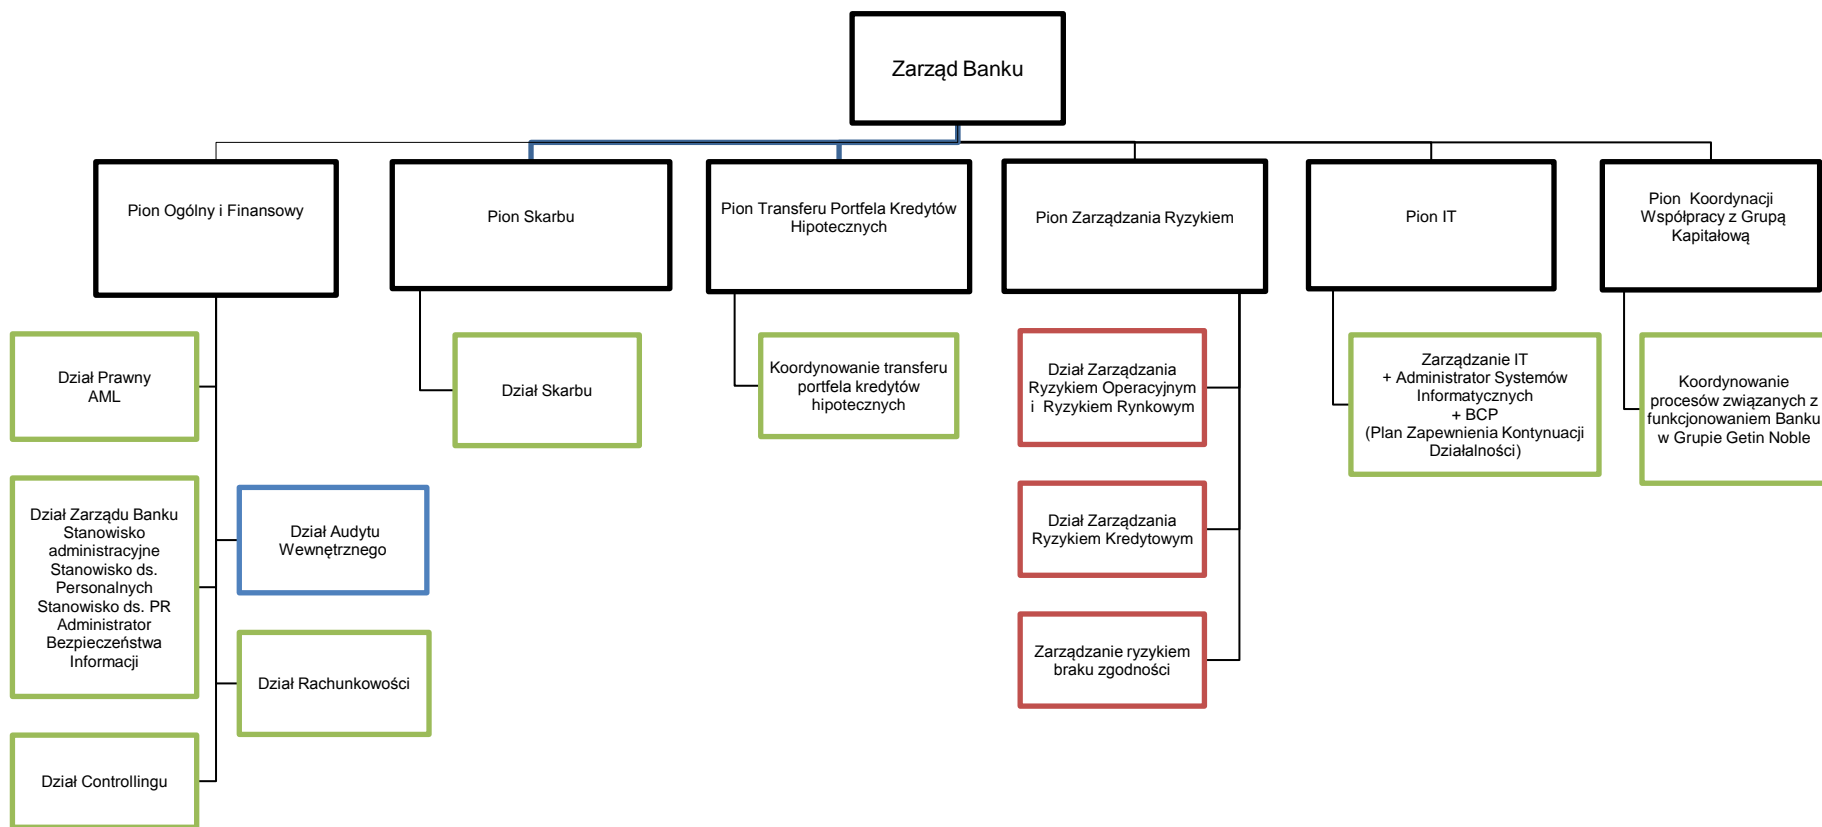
Zarząd Banku

Pion Ogólny i Finansowy

Pion Skarbu

Pion Transferu Portfela Kredytów Hipotecznych

Pion Zarządzania Ryzykiem

Pion IT

Pion Koordynacji Współpracy z Grupą Kapitałową

Dział Prawny AML

Dział Zarządu Banku Stanowisko administracyjne Stanowisko ds. Personalnych Stanowisko ds. PR Administrator Bezpieczeństwa Informacji

Dział Controllingu

Dział Audytu Wewnętrznego

Dział Rachunkowości

Dział Skarbu

Koordynowanie transferu portfela kredytów hipotecznych

Dział Zarządzania Ryzykiem Operacyjnym i Ryzykiem Rynkowym

Dział Zarządzania Ryzykiem Kredytowym

Zarządzanie ryzykiem braku zgodności

Zarządzanie IT + Administrator Systemów Informatycznych + BCP (Plan Zapewnienia Kontynuacji Działalności)

Koordynowanie procesów związanych z funkcjonowaniem Banku w Grupie Getin Noble